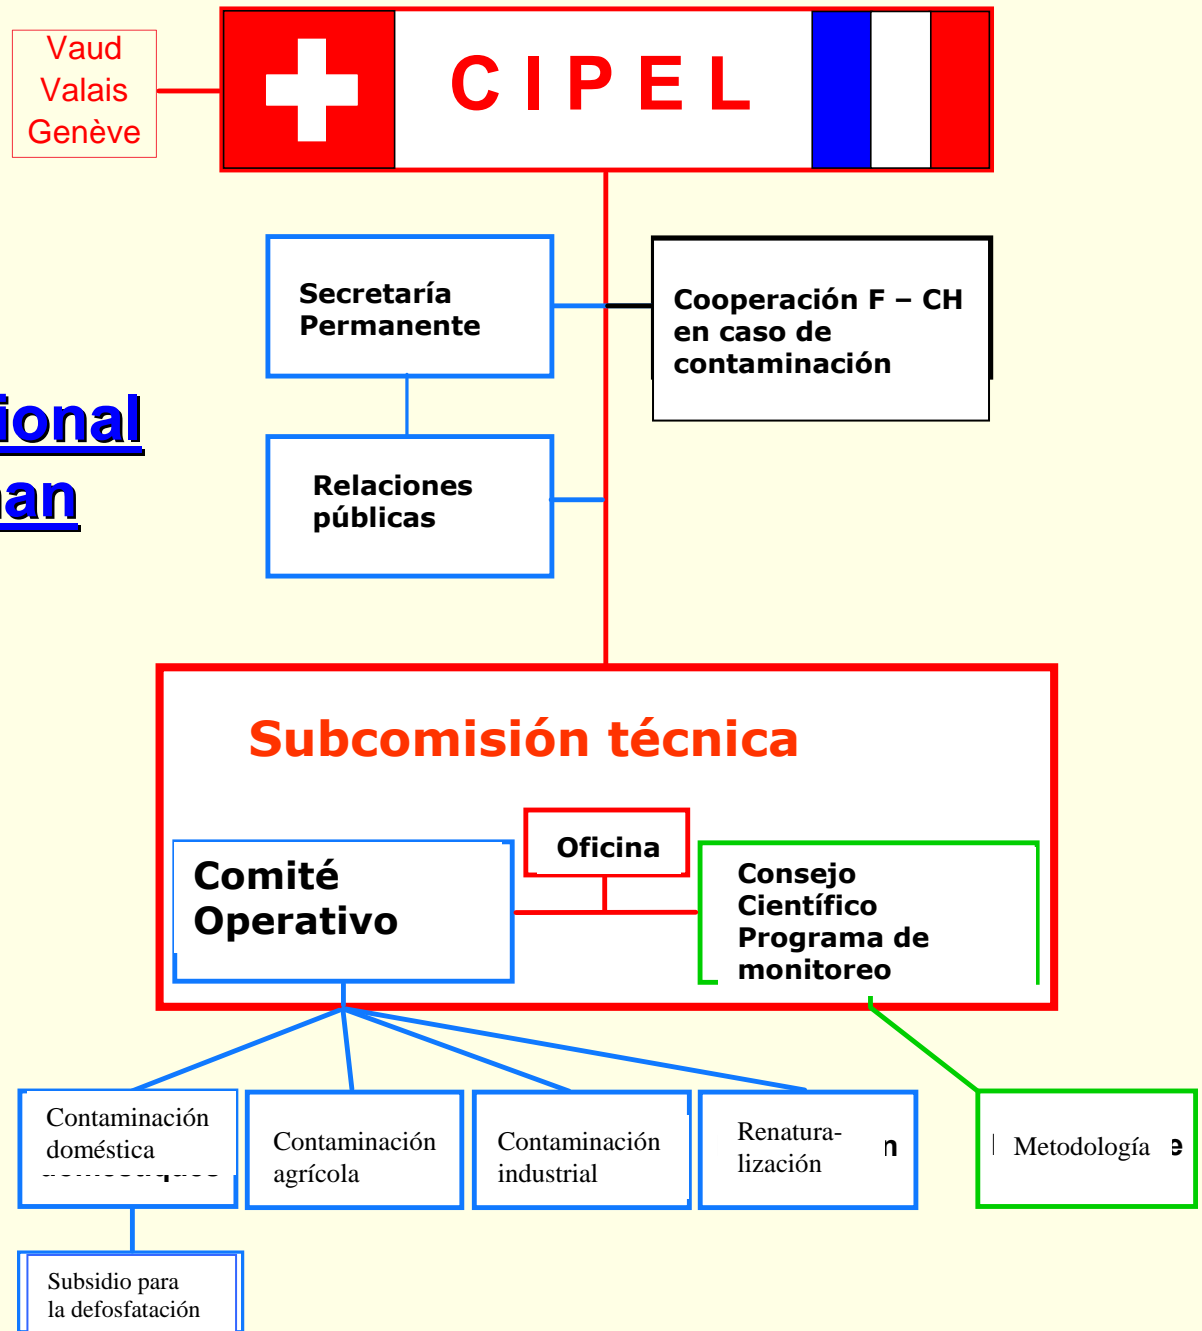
Vaud
Valais
Genève

CIPEL

Secretaría Permanente

Cooperación F – CH en caso de contaminación

ional
an

Relaciones públicas

Subcomisión técnica

Oficina

Comité Operativo

Consejo Científico Programa de monitoreo

Contaminación doméstica

Contaminación agrícola

Contaminación industrial

Renaturalización

Metodología

Subsidio para la defosfatación